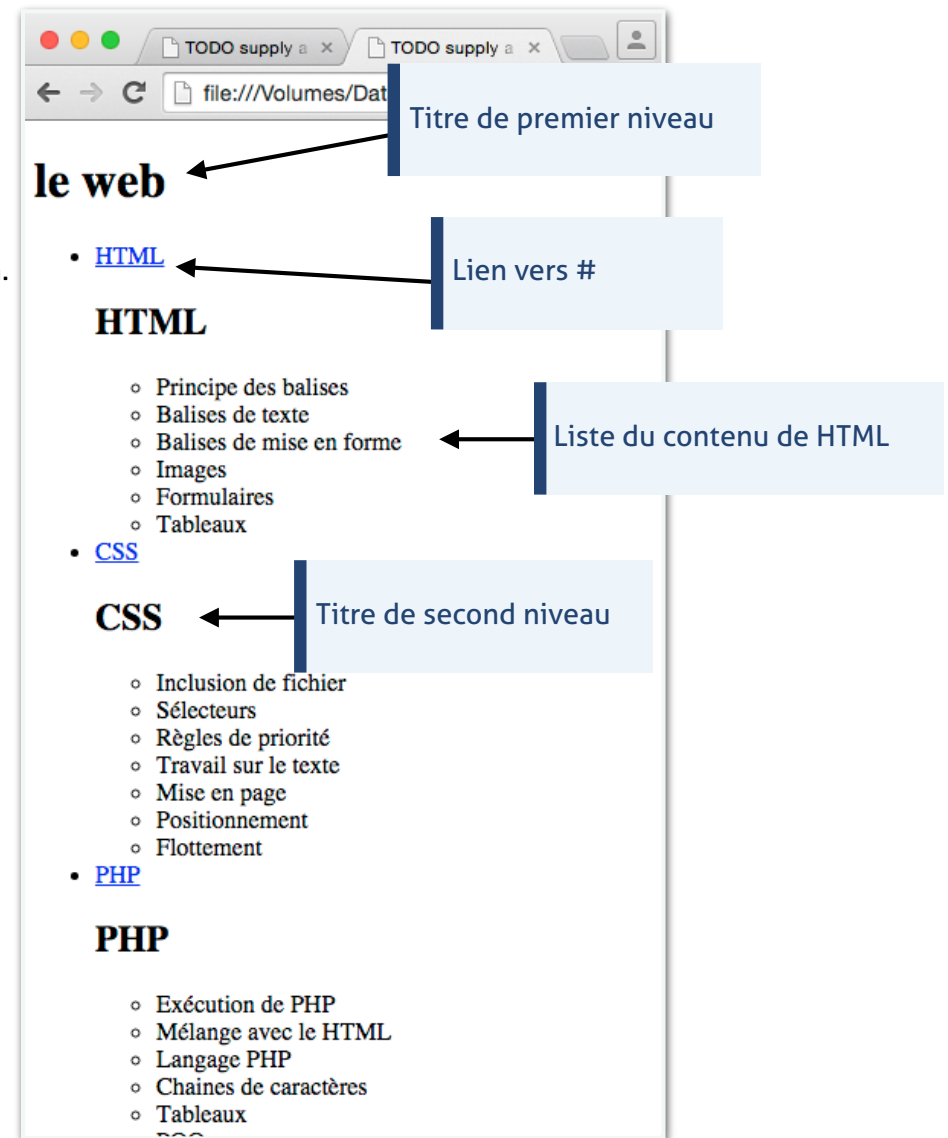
TODO supply a ×
TODO supply a ×

file:///Volumes/Dat

Titre de premier niveau

# le web

- HTML

Lien vers #

## HTML

- Principe des balises
- Balises de texte
- Balises de mise en forme
- Images
- Formulaires
- Tableaux

Liste du contenu de HTML

- CSS

## CSS

Titre de second niveau

- Inclusion de fichier
- Sélecteurs
- Règles de priorité
- Travail sur le texte
- Mise en page
- Positionnement
- Flottement

- PHP

## PHP

- Exécution de PHP
- Mélange avec le HTML
- Langage PHP
- Chaines de caractères
- Tableaux
- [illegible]